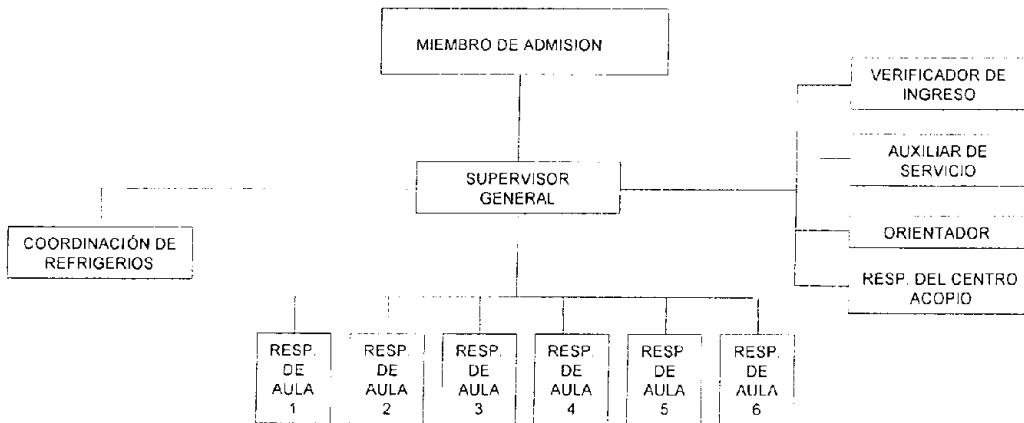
MIEMBRO DE ADMISION

VERIFICADOR DE INGRESO

AUXILIAR DE SERVICIO

SUPERVISOR GENERAL

COORDINACIÓN DE REFRIGERIOS

ORIENTADOR

RESP. DEL CENTRO ACOPIO

RESP. DE AULA 1

RESP. DE AULA 2

RESP. DE AULA 3

RESP. DE AULA 4

RESP DE AULA 5

RESP. DE AULA 6